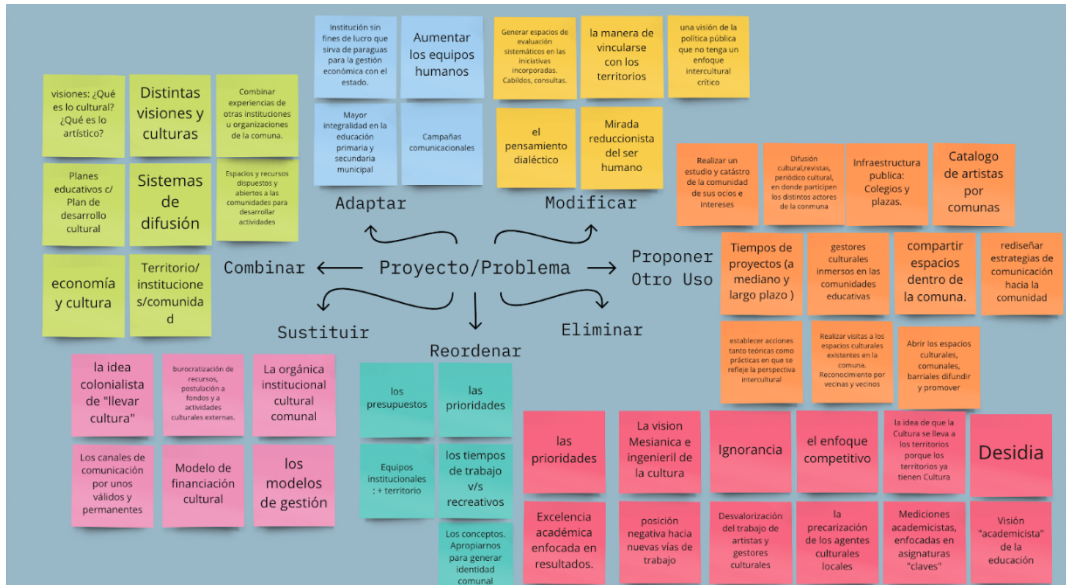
Proyecto/Problema

Combinar

visiones: ¿Qué es lo cultural? ¿Qué es lo artístico?

Distintas visiones y culturas

Combinar experiencias de otras instituciones u organizaciones de la comuna.

Planes educativos c/ Plan de desarrollo cultural

Sistemas de difusión

Espacios y recursos dispuestos y abiertos a las comunidades para desarrollar actividades

economía y cultura

Territorio/ instituciones/comunidad

Adaptar

Institución sin fines de lucro que sirva de paraguas para la gestión económica con el estado.

Aumentar los equipos humanos

Mayor integralidad en la educación primaria y secundaria municipal

Campañas comunicacionales

Modificar

Generar espacios de evaluación sistemáticos en las iniciativas incorporadas. Cabildos, consultas.

la manera de vincularse con los territorios

una visión de la política pública que no tenga un enfoque intercultural crítico

el pensamiento dialéctico

Mirada reduccionista del ser humano

Proponer Otro Uso

Realizar un estudio y catástro de la comunidad de sus ocios e intereses

Difusión cultural,revistas, periódico cultural, en donde participen los distintos actores de la comuna

Infraestructura publica: Colegios y plazas.

Catalogo de artistas por comunas

Tiempos de proyectos (a mediano y largo plazo )

gestores culturales inmersos en las comunidades educativas

compartir espacios dentro de la comuna.

rediseñar estrategias de comunicación hacia la comunidad

establecer acciones tanto teóricas como prácticas en que se refleje la perspectiva intercultural

Realizar visitas a los espacios culturales existentes en la comuna. Reconocimiento por vecinas y vecinos

Abrir los espacios culturales, comunales, barriales difundir y promover

Sustituir

la idea colonialista de "llevar cultura"

burocratización de recursos, postulación a fondos y a actividades culturales externas.

La orgánica institucional cultural comunal

Los canales de comunicación por unos válidos y permanentes

Modelo de financiación cultural

los modelos de gestión

Reordenar

los presupuestos

las prioridades

Equipos institucionales : + territorio

los tiempos de trabajo v/s recreativos

Los conceptos. Apropiarnos para generar identidad comunal

Eliminar

las prioridades

La vision Mesianica e ingenieril de la cultura

Ignorancia

el enfoque competitivo

la idea de que la Cultura se lleva a los territorios porque los territorios ya tienen Cultura

Desidia

Excelencia académica enfocada en resultados.

posición negativa hacia nuevas vías de trabajo

Desvalorización del trabajo de artistas y gestores culturales

la precarización de los agentes culturales locales

Mediciones academicistas, enfocadas en asignaturas "claves"

Visión "academicista" de la educación